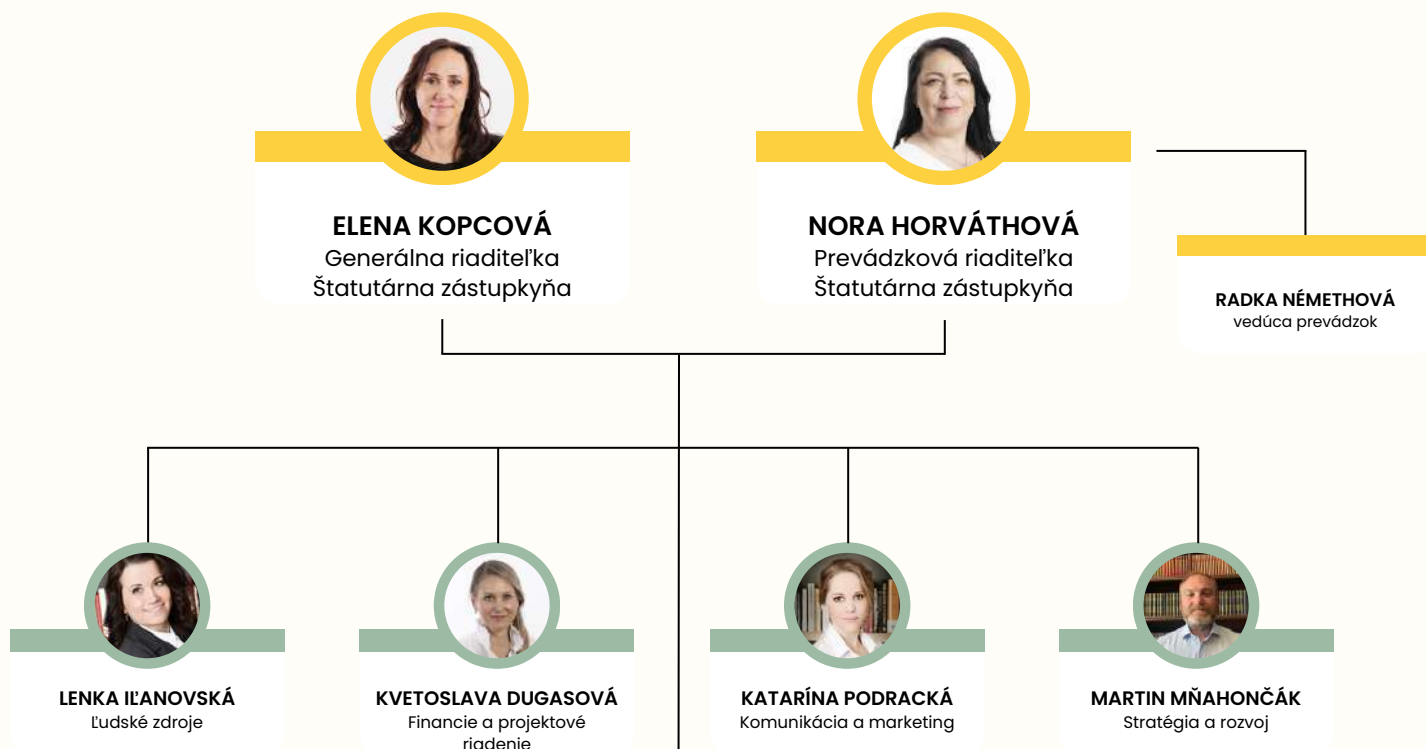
ELENA KOPCOVÁ
Generálna riaditeľka
Štatutárna zástupkyňa

NORA HORVÁTHOVÁ
Prevádzková riaditeľka
Štatutárna zástupkyňa

RADKA NÉMETHOVÁ
vedúca prevádzok

LENKA IĽANOVSKÁ
Ľudské zdroje

KVETOSLAVA DUGASOVÁ
Financie a projektové riadenie

KATARÍNA PODRACKÁ
Komunikácia a marketing

MARTIN MŇAHONČÁK
Stratégia a rozvoj